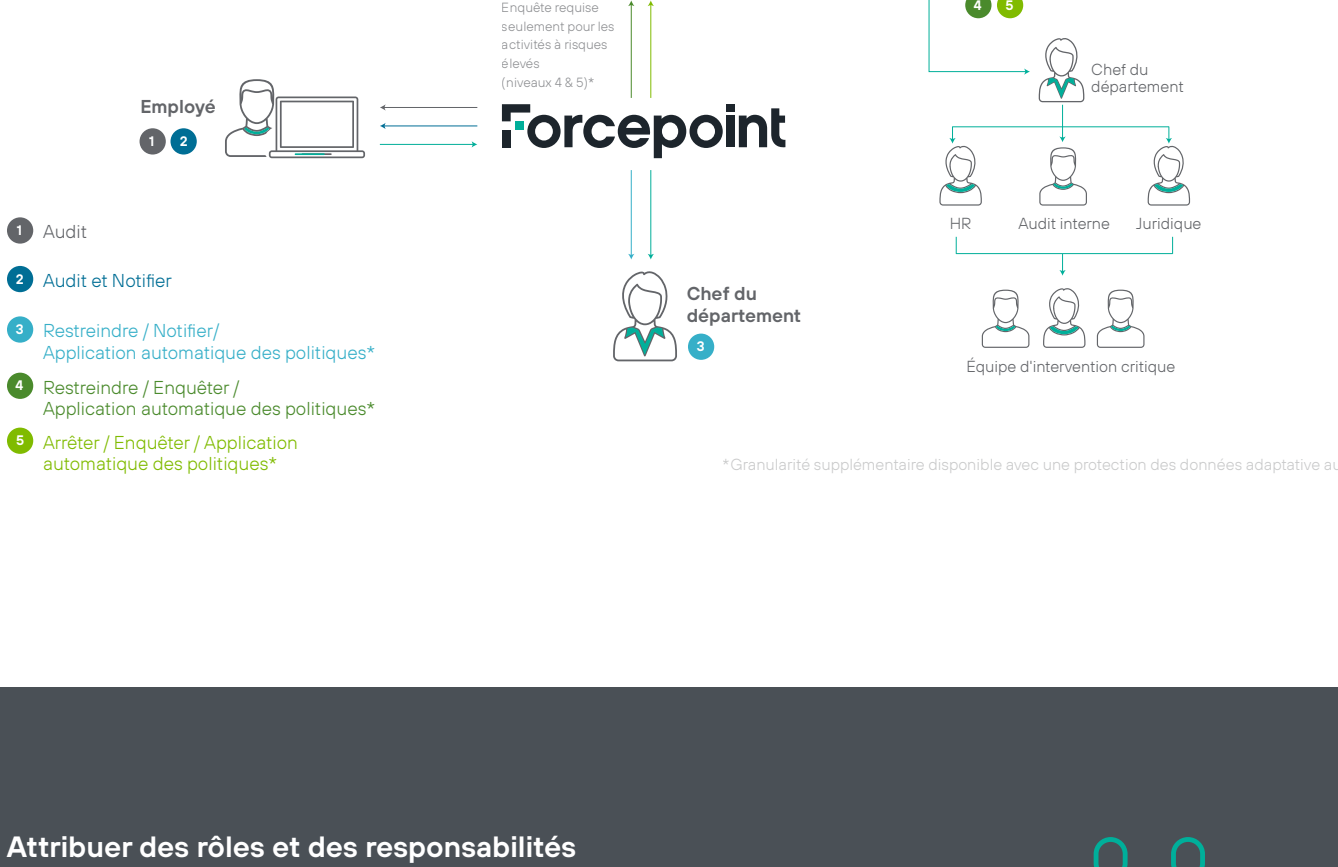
Enquête requise seulement pour les activités à risques élevés (niveaux 4 & 5)*

4 5

Chef du département

Employé

1 2

Forcepoint

HR Audit interne Juridique

Équipe d'intervention critique

Chef du département

3

1 Audit

2 Audit et Notifier

3 Restreindre / Notifier/ Application automatique des politiques*

4 Restreindre / Enquêter / Application automatique des politiques*

5 Arrêter / Enquêter / Application automatique des politiques*

*Granularité supplémentaire disponible avec une protection des données adaptative au

Attribuer des rôles et des responsabilités